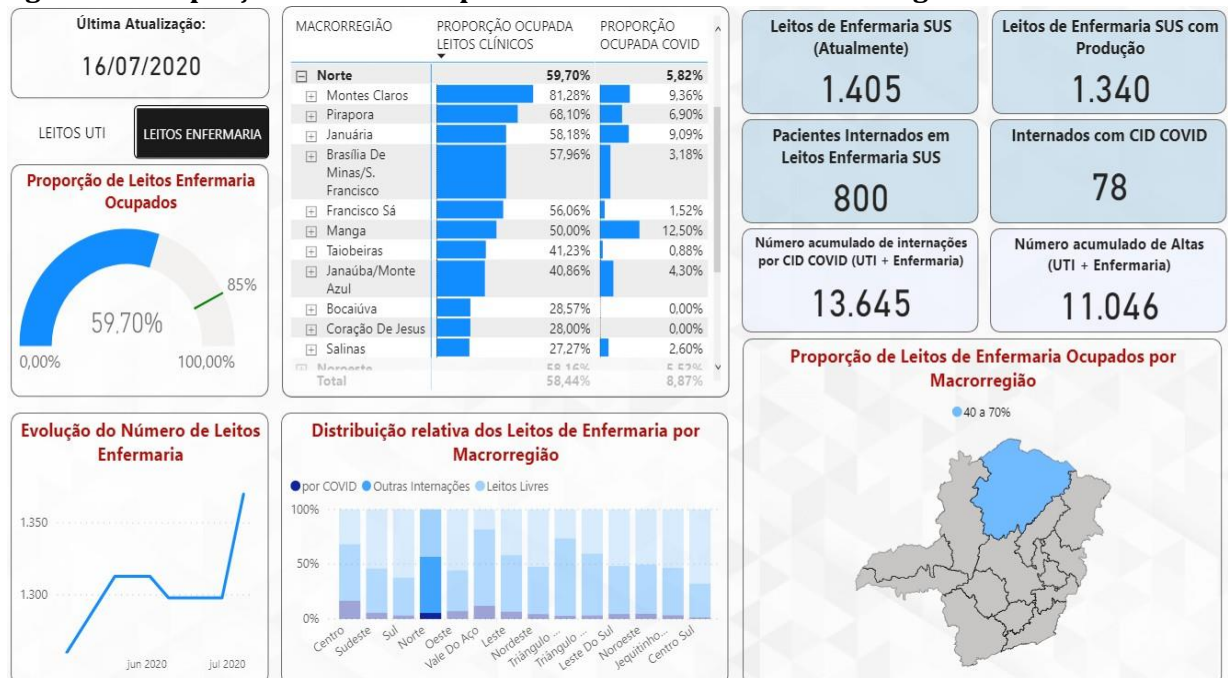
Última Atualização:

16/07/2020

LEITOS UTI

LEITOS ENFERMARIA

Proporção de Leitos Enfermaria Ocupados

85%

59,70%

0,00%

100,00%

| MACRORREGIÃO | PROPORÇÃO OCUPADA LEITOS CLÍNICOS | PROPORÇÃO OCUPADA COVID |
|---|---|---|
| ⊟ Norte | 59,70% | 5,82% |
| ⊞ Montes Claros | 81,28% | 9,36% |
| ⊞ Pirapora | 68,10% | 6,90% |
| ⊞ Januária | 58,18% | 9,09% |
| ⊞ Brasília De Minas/S. Francisco | 57,96% | 3,18% |
| ⊞ Francisco Sá | 56,06% | 1,52% |
| ⊞ Manga | 50,00% | 12,50% |
| ⊞ Taiobeiras | 41,23% | 0,88% |
| ⊞ Janaúba/Monte Azul | 40,86% | 4,30% |
| ⊞ Bocaiúva | 28,57% | 0,00% |
| ⊞ Coração De Jesus | 28,00% | 0,00% |
| ⊞ Salinas | 27,27% | 2,60% |
| ⊞ Noroeste | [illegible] | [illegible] |
| Total | 58,44% | 8,87% |

Leitos de Enfermaria SUS (Atualmente)

1.405

Leitos de Enfermaria SUS com Produção

1.340

Pacientes Internados em Leitos Enfermaria SUS

800

Internados com CID COVID

78

Número acumulado de internações por CID COVID (UTI + Enfermaria)

13.645

Número acumulado de Altas (UTI + Enfermaria)

11.046

Proporção de Leitos de Enfermaria Ocupados por Macrorregião

40 a 70%

Evolução do Número de Leitos Enfermaria

1.350

1.300

jun 2020

jul 2020

Distribuição relativa dos Leitos de Enfermaria por Macrorregião

por COVID Outras Internações Leitos Livres

100%

50%

0%

Centro Sudeste Sul Norte Oeste Vale Do Aço Leste Nordeste Triângulo ... Triângulo ... Leste Do Sul Noroeste Jequitinho... Centro Sul